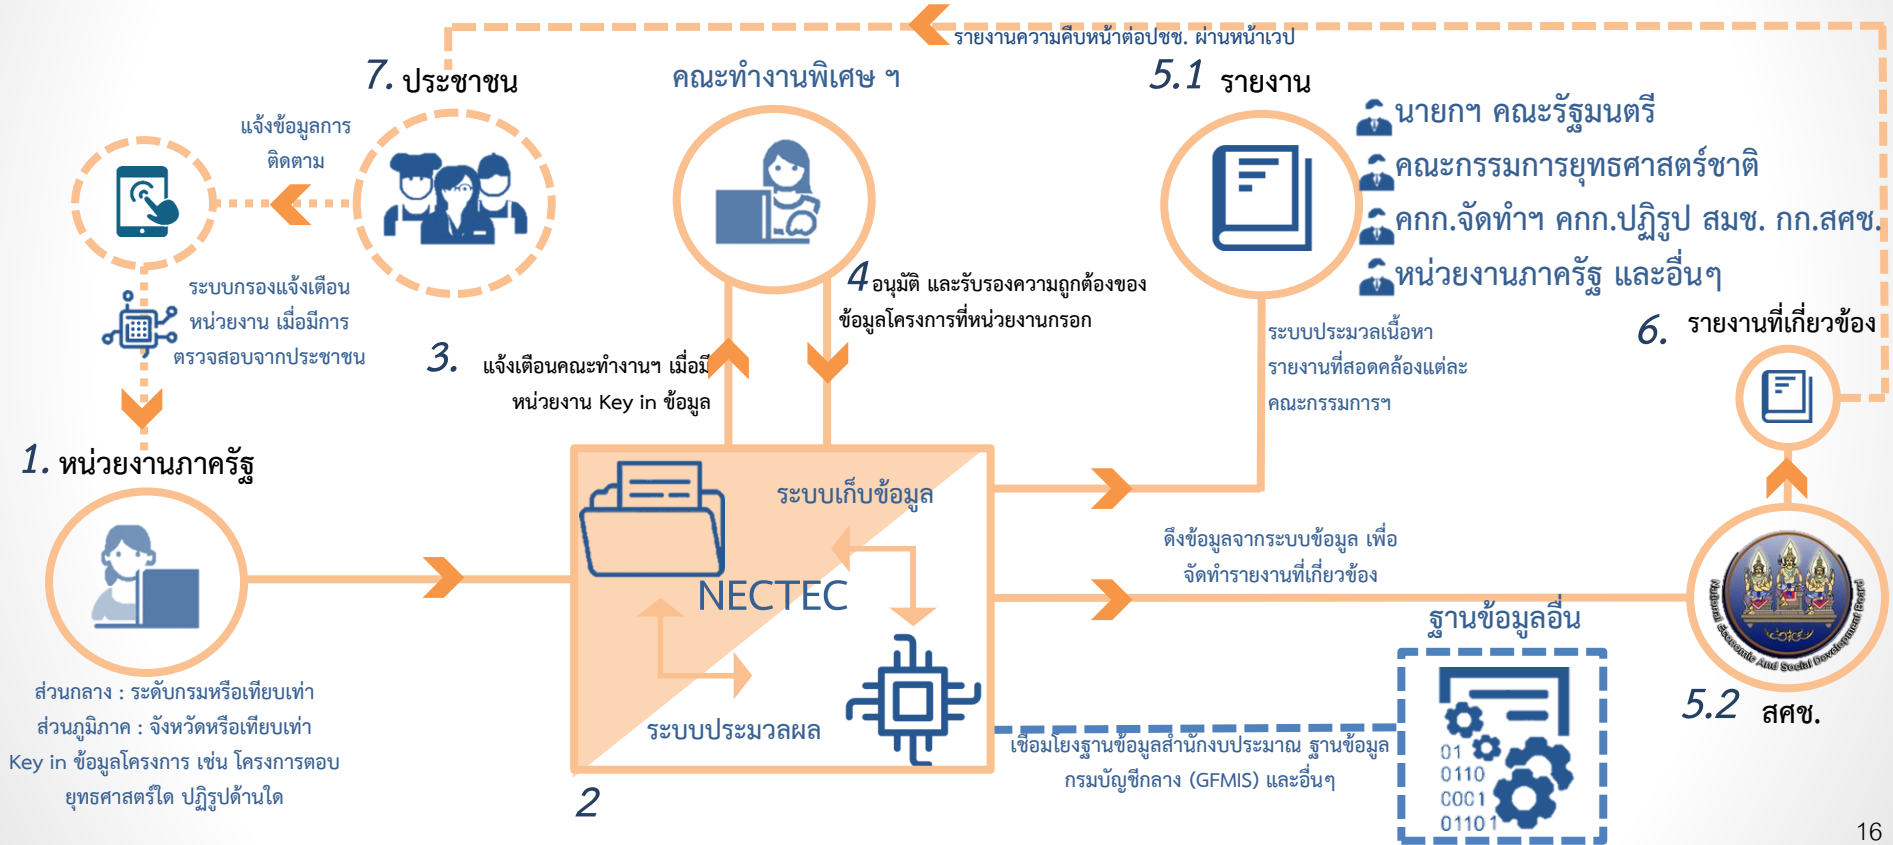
รายงานความคืบหน้าต่อปชช. ผ่านหน้าเวป

7. ประชาชน

คณะทำงานพิเศษ ฯ

5.1 รายงาน

นายกฯ คณะรัฐมนตรี

คณะกรรมการยุทธศาสตร์ชาติ

คกก.จัดทำฯ คกก.ปฏิรูป สมช. กก.สศช.

หน่วยงานภาครัฐ และอื่นๆ

แจ้งข้อมูลการติดตาม

ระบบกรองแจ้งเตือนหน่วยงาน เมื่อมีการตรวจสอบจากประชาชน

4 อนุมัติ และรับรองความถูกต้องของข้อมูลโครงการที่หน่วยงานกรอก

3. แจ้งเตือนคณะทำงานฯ เมื่อมีหน่วยงาน Key in ข้อมูล

ระบบประมวลเนื้อหารายงานที่สอดคล้องแต่ละคณะกรรมการฯ

6. รายงานที่เกี่ยวข้อง

1. หน่วยงานภาครัฐ

ระบบเก็บข้อมูล

NECTEC

ดึงข้อมูลจากระบบข้อมูล เพื่อจัดทำรายงานที่เกี่ยวข้อง

ฐานข้อมูลอื่น

ส่วนกลาง : ระดับกรมหรือเทียบเท่า
ส่วนภูมิภาค : จังหวัดหรือเทียบเท่า
Key in ข้อมูลโครงการ เช่น โครงการตอบยุทธศาสตร์ใด ปฏิรูปด้านใด

ระบบประมวลผล

เชื่อมโยงฐานข้อมูลสำนักงบประมาณ ฐานข้อมูลกรมบัญชีกลาง (GFMIS) และอื่นๆ

01
0110
0001
01101

National Economic And Social Development Board

5.2 สศช.

2

16